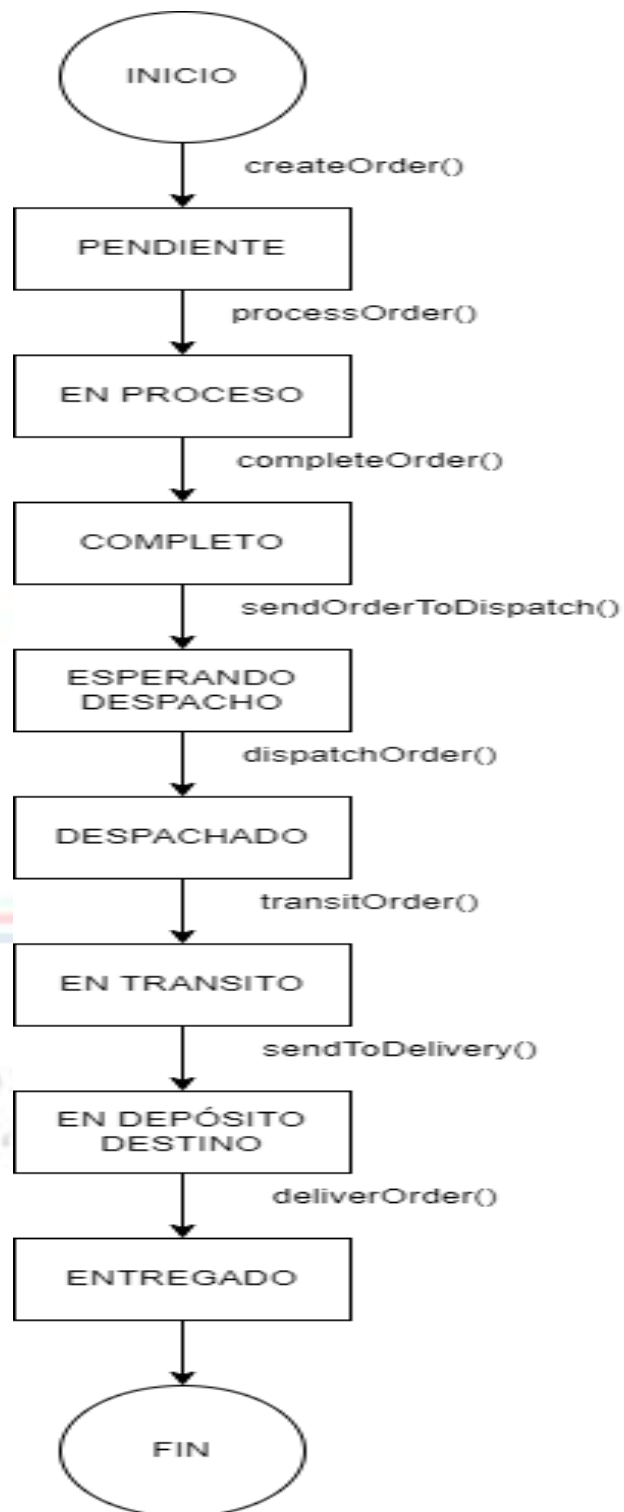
INICIO

createOrder()

PENDIENTE

processOrder()

EN PROCESO

completeOrder()

COMPLETO

sendOrderToDispatch()

ESPERANDO DESPACHO

dispatchOrder()

DESPACHADO

transitOrder()

EN TRANSITO

sendToDelivery()

EN DEPÓSITO DESTINO

deliverOrder()

ENTREGADO

FIN